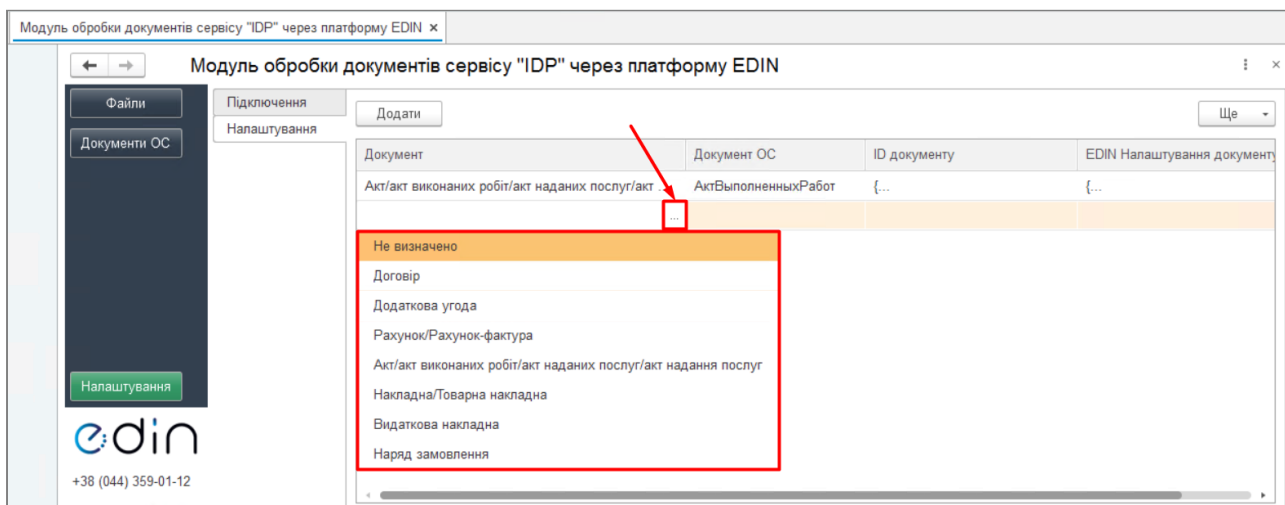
Модуль обробки документів сервісу "IDP" через платформу EDIN ×

← →

Модуль обробки документів сервісу "IDP" через платформу EDIN

⋮ ×

Файли

Документи ОС

Підключення

Налаштування

Додати

Ще

| Документ | Документ ОС | ID документу | EDIN Налаштування документу |
|---|---|---|---|
| Акт/акт виконаних робіт/акт наданих послуг/акт ... | АктВыполненныхРабот | {... | {... |
| ... | | | |

Не визначено

Договір

Додаткова угода

Рахунок/Рахунок-фактура

Акт/акт виконаних робіт/акт наданих послуг/акт надання послуг

Накладна/Товарна накладна

Видаткова накладна

Наряд замовлення

Налаштування

edin

+38 (044) 359-01-12